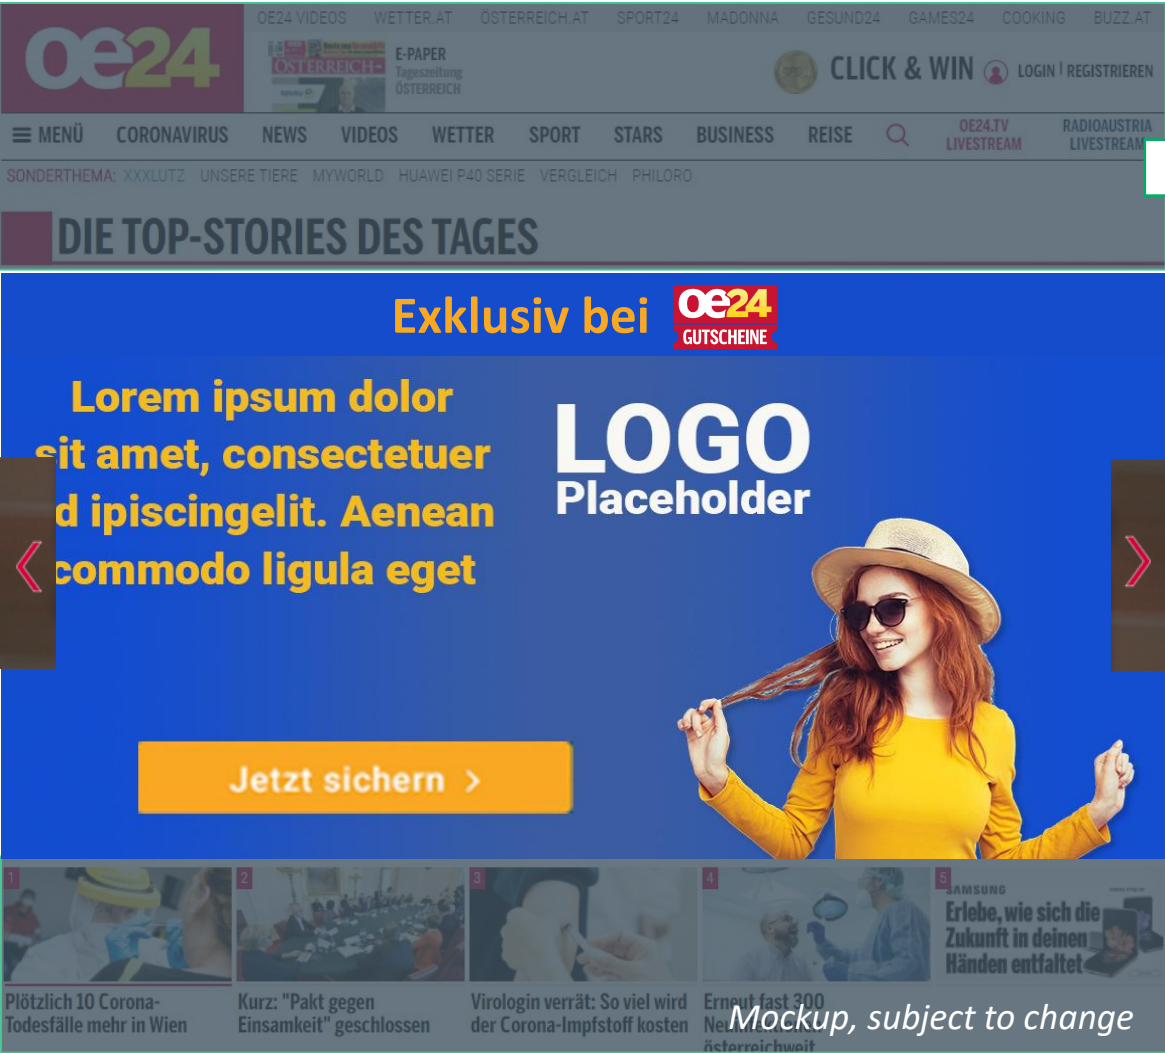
oe24

OE24 VIDEOS WETTER.AT ÖSTERREICH.AT SPORT24 MADONNA GESUND24 GAMES24 COOKING BUZZ.AT

ÖSTERREICH E-PAPER Tageszeitung ÖSTERREICH

CLICK & WIN LOGIN | REGISTRIEREN

MENÜ CORONAVIRUS NEWS VIDEOS WETTER SPORT STARS BUSINESS REISE OE24.TV LIVESTREAM RADIOAUSTRIA LIVESTREAM

SONDERTHEMA: XXXLUTZ UNSERE TIERE MYWORLD HUAWEI P40 SERIE VERGLEICH PHILORO

DIE TOP-STORIES DES TAGES

Exklusiv bei oe24 GUTSCHEINE

Lorem ipsum dolor sit amet, consectetuer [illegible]d ipiscingelit. Aenean commodo ligula eget

LOGO Placeholder

Jetzt sichern >

1 Plötzlich 10 Corona-Todesfälle mehr in Wien

2 Kurz: "Pakt gegen Einsamkeit" geschlossen

3 Virologin verrät: So viel wird der Corona-Impfstoff kosten

4 Erneut fast 300 Neu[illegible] österreichweit

5 SAMSUNG Erlebe, wie sich die Zukunft in deinen Händen entfaltet

Mockup, subject to change